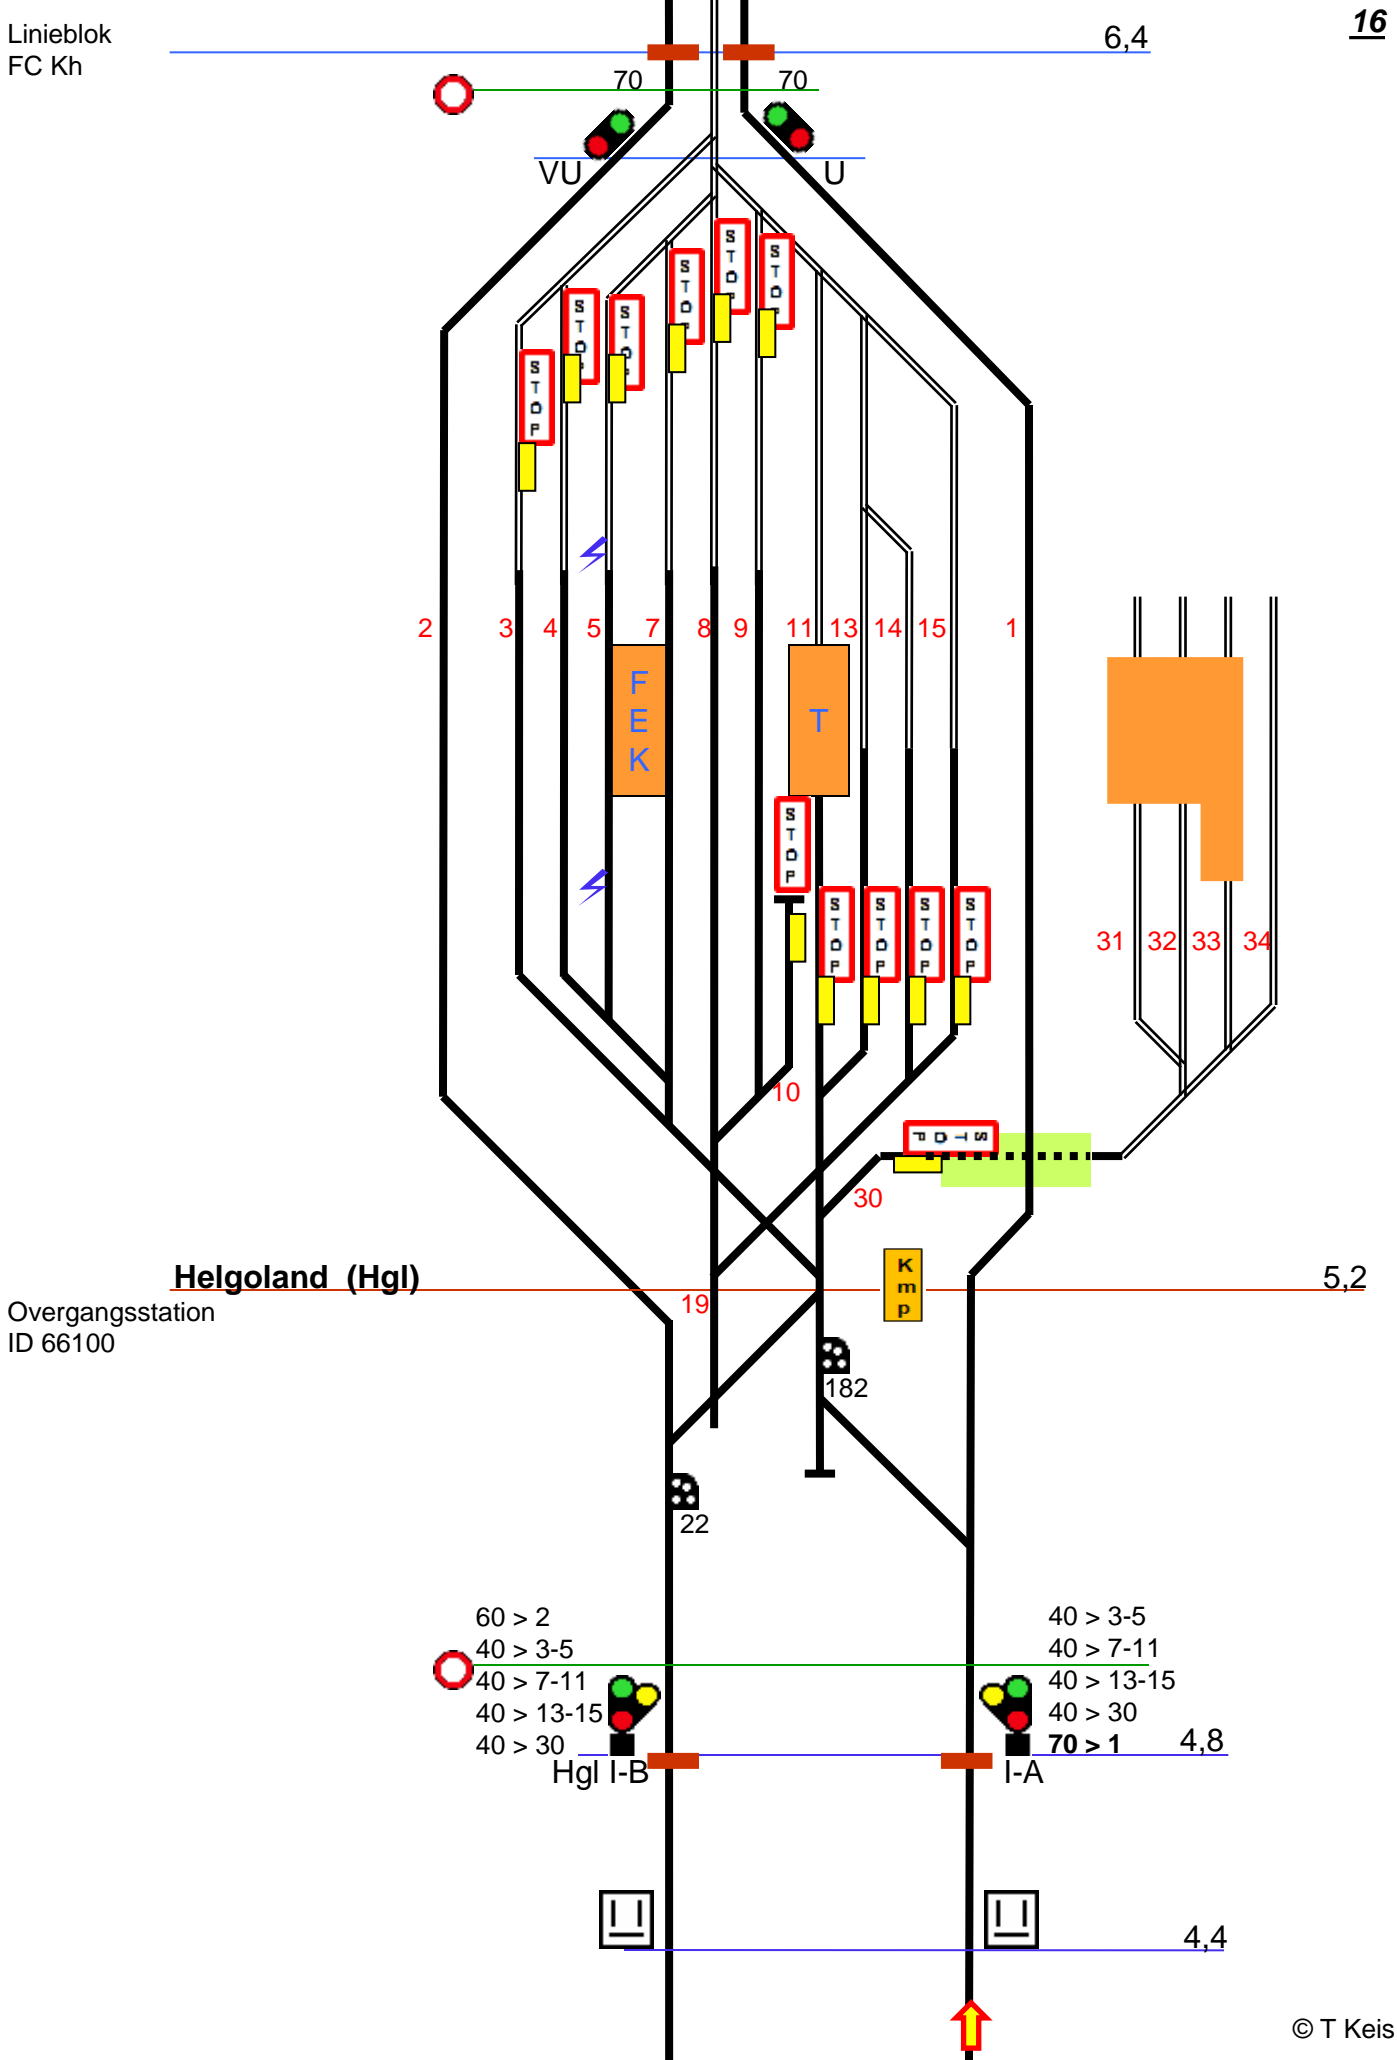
16

Linieblok
FC Kh

6,4

70 70

VU U

STOP STOP STOP STOP STOP STOP

2 3 4 5 7 8 9 11 13 14 15 1

FEK

T

STOP

STOP STOP STOP STOP

31 32 33 34

10

STOP

30

Helgoland (Hgl)

Overgangsstation
ID 66100

19

Kmp

5,2

182

22

60 > 2
40 > 3-5
40 > 7-11
40 > 13-15
40 > 30

40 > 3-5
40 > 7-11
40 > 13-15
40 > 30
**70 > 1**

4,8

Hgl I-B

I-A

4,4

© T Keis